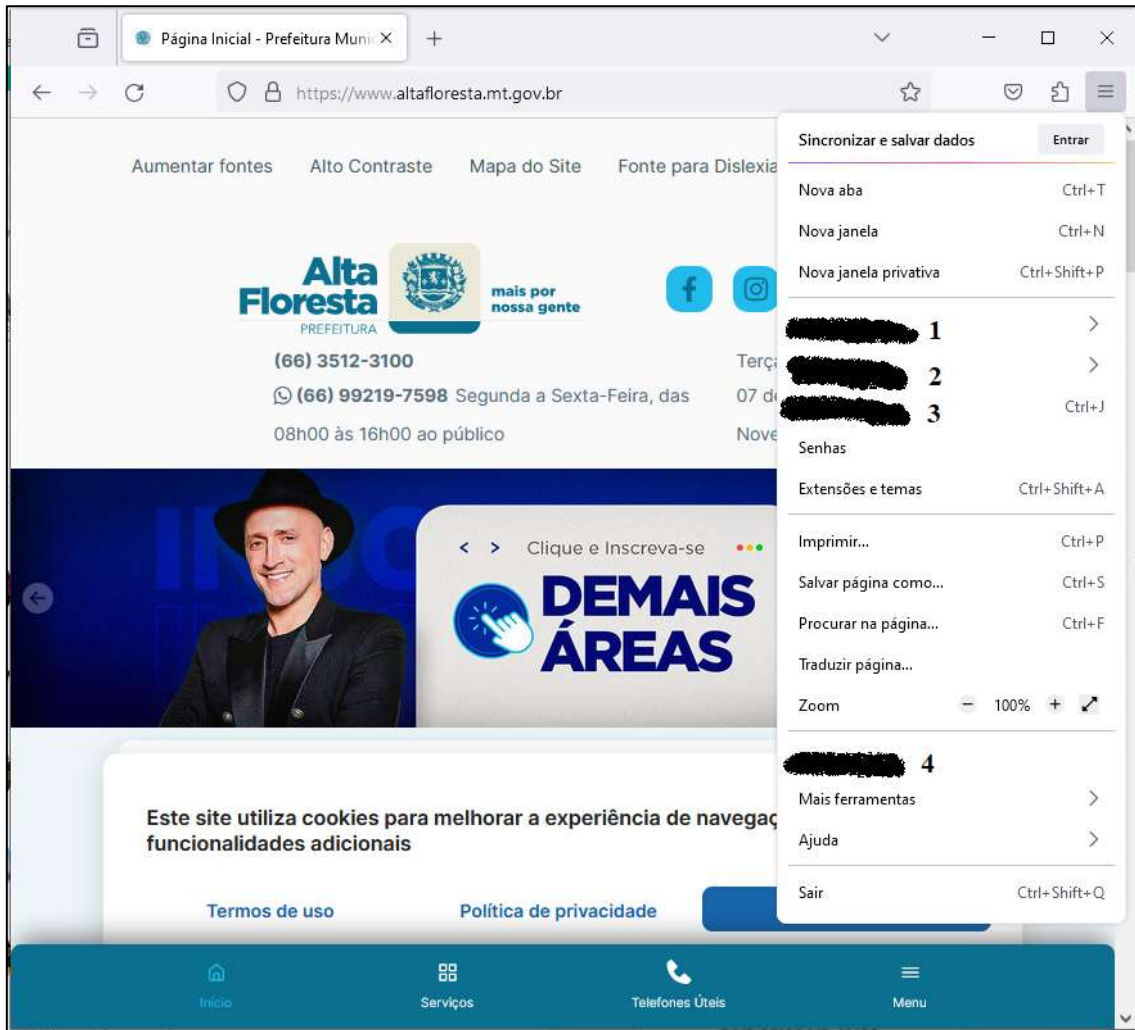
Página Inicial - Prefeitura Munic ×

https://www.altafloresta.mt.gov.br

Aumentar fontes Alto Contraste Mapa do Site Fonte para Dislexia

Alta Floresta PREFEITURA mais por nossa gente

(66) 3512-3100

(66) 99219-7598 Segunda a Sexta-Feira, das 08h00 às 16h00 ao público

Terç 07 d Nove

Clique e Inscreva-se

DEMAIS ÁREAS

Este site utiliza cookies para melhorar a experiência de navegaç funcionalidades adicionais

Termos de uso Política de privacidade

Início Serviços Telefones Úteis Menu

Sincronizar e salvar dados Entrar

Nova aba Ctrl+T

Nova janela Ctrl+N

Nova janela privativa Ctrl+Shift+P

1

2

3 Ctrl+J

Senhas

Extensões e temas Ctrl+Shift+A

Imprimir... Ctrl+P

Salvar página como... Ctrl+S

Procurar na página... Ctrl+F

Traduzir página...

Zoom − 100% +

4

Mais ferramentas

Ajuda

Sair Ctrl+Shift+Q